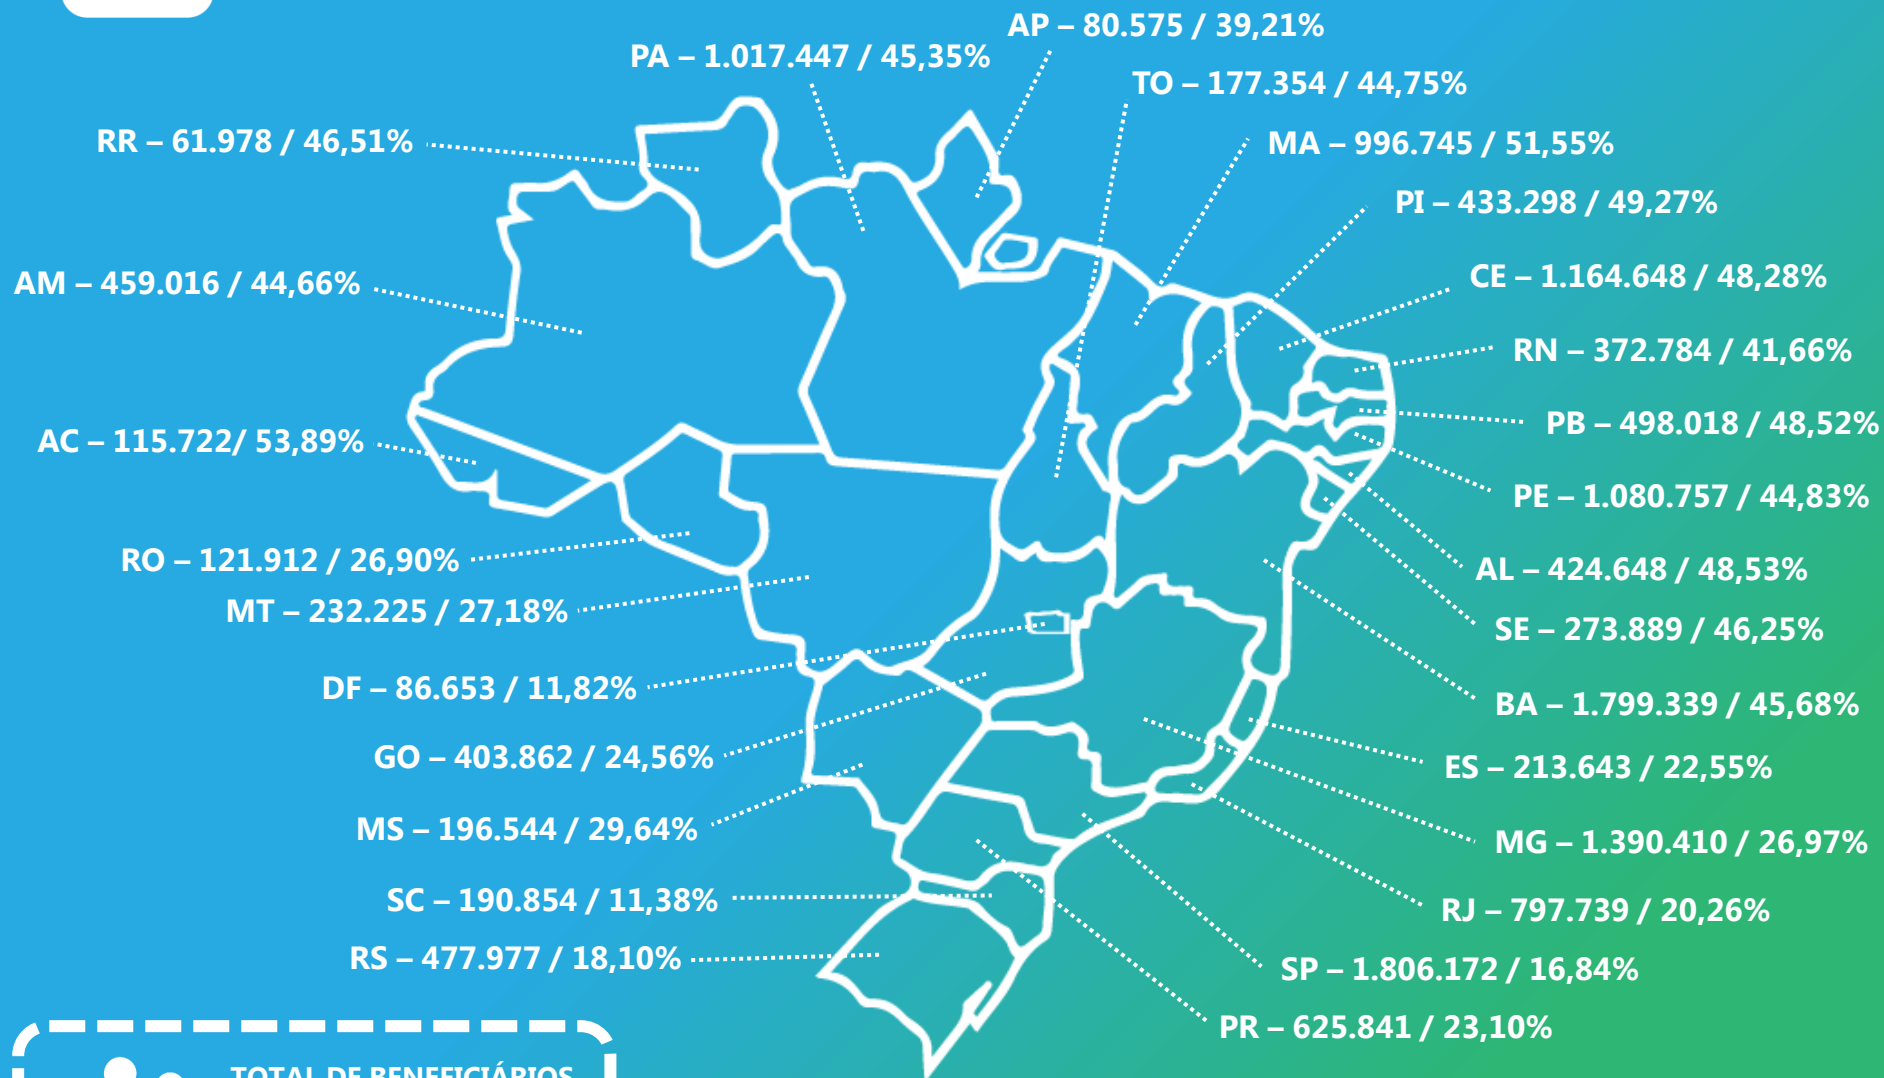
AP – 80.575 / 39,21%

PA – 1.017.447 / 45,35%

TO – 177.354 / 44,75%

RR – 61.978 / 46,51%

MA – 996.745 / 51,55%

PI – 433.298 / 49,27%

AM – 459.016 / 44,66%

CE – 1.164.648 / 48,28%

RN – 372.784 / 41,66%

AC – 115.722/ 53,89%

PB – 498.018 / 48,52%

PE – 1.080.757 / 44,83%

RO – 121.912 / 26,90%

AL – 424.648 / 48,53%

MT – 232.225 / 27,18%

SE – 273.889 / 46,25%

DF – 86.653 / 11,82%

BA – 1.799.339 / 45,68%

GO – 403.862 / 24,56%

ES – 213.643 / 22,55%

MS – 196.544 / 29,64%

MG – 1.390.410 / 26,97%

SC – 190.854 / 11,38%

RJ – 797.739 / 20,26%

RS – 477.977 / 18,10%

SP – 1.806.172 / 16,84%

PR – 625.841 / 23,10%

TOTAL DE BENEFICIÁRIOS